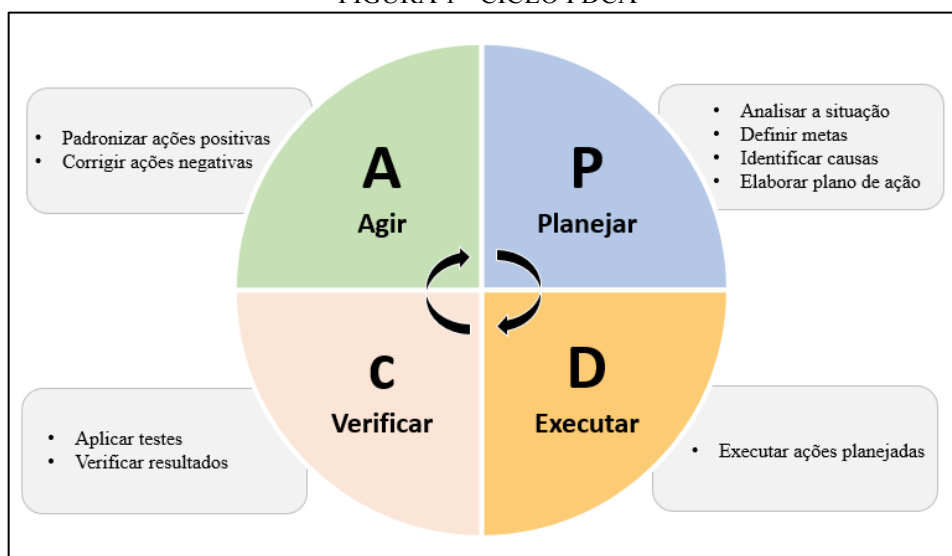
FIGURA 1 - CICLO PDCA

- Padronizar ações positivas
- Corrigir ações negativas

A
Agir

P
Planejar

- Analisar a situação
- Definir metas
- Identificar causas
- Elaborar plano de ação

- Aplicar testes
- Verificar resultados

C
Verificar

D
Executar

- Executar ações planejadas